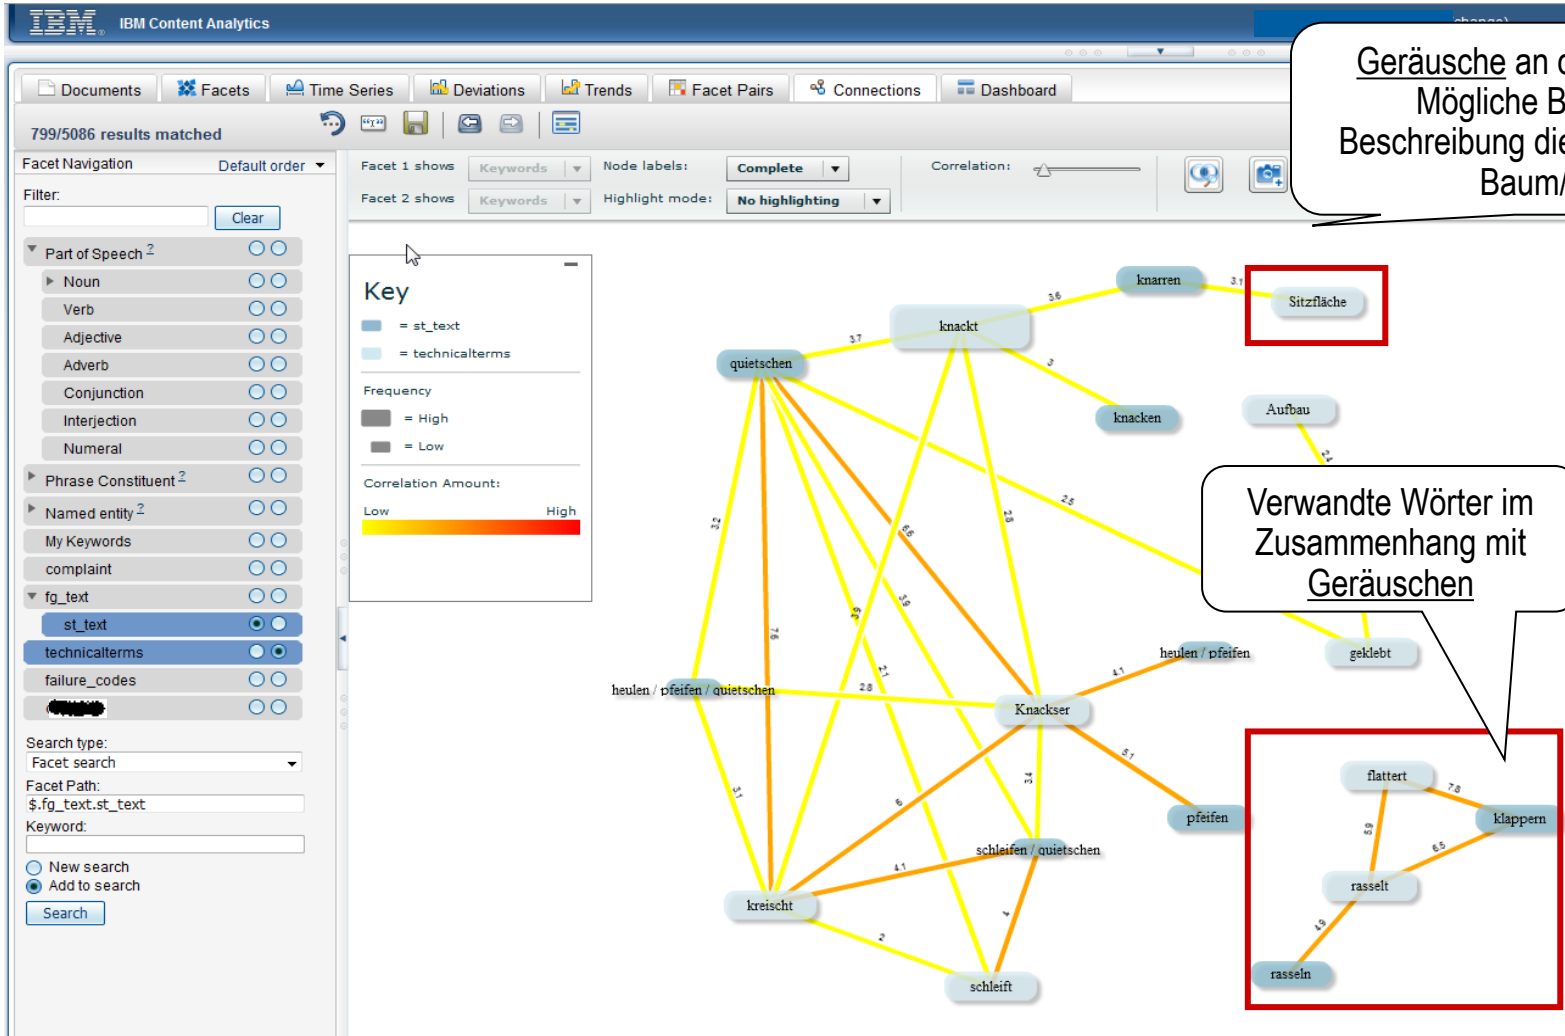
IBM IBM Content Analytics

Documents
Facets
Time Series
Deviations
Trends
Facet Pairs
Connections
Dashboard

799/5086 results matched

Facet Navigation Default order

Filter:
Clear

Part of Speech 2
Noun
Verb
Adjective
Adverb
Conjunction
Interjection
Numeral
Phrase Constituent 2
Named entity 2
My Keywords
complaint
fg_text
st_text
technicalterms
failure_codes

Search type:
Facet search
Facet Path:
$.fg_text.st_text
Keyword:
New search
Add to search
Search

Facet 1 shows Keywords
Facet 2 shows Keywords
Node labels: Complete
Highlight mode: No highlighting
Correlation:

Key
= st_text
= technicalterms
Frequency
= High
= Low
Correlation Amount:
Low High

Geräusche an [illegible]
Mögliche B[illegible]
Beschreibung die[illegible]
Baum/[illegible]

Verwandte Wörter im Zusammenhang mit Geräuschen

knarren
3.1
Sitzfläche
3.6
knackt
3.7
quietschen
3
knacken
Aufbau
2.1
2.5
3.2
6.6
2.8
7.6
3.9
3.9
2.1
heulen / pfeifen
4.1
gekleht
heulen / pfeifen / quietschen
2.8
Knackser
5.1
pfeifen
3.1
6
3.4
flattert
7.8
klappern
5.9
6.5
schleifen / quietschen
4.1
rasselt
kreischt
4
4.9
2
rasseln
schleift